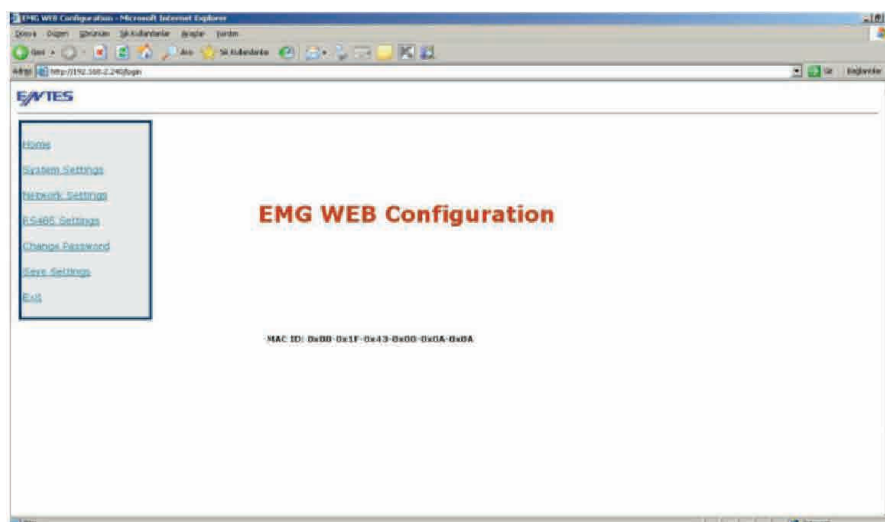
EMG WEB Configuration - Microsoft Internet Explorer

Dosya Düzen Görünüm Sık Kullanılanlar Araçlar Yardım

Geri İleri Ara Sık Kullanılanlar

Adres http://192.168.2.240/login Git Bağlantılar

ENTES

Home

System Settings

Network Settings

RS485 Settings

Change Password

Save Settings

Exit

EMG WEB Configuration

MAC ID: 0x00-0x1F-0x43-0x00-0x0A-0x0A